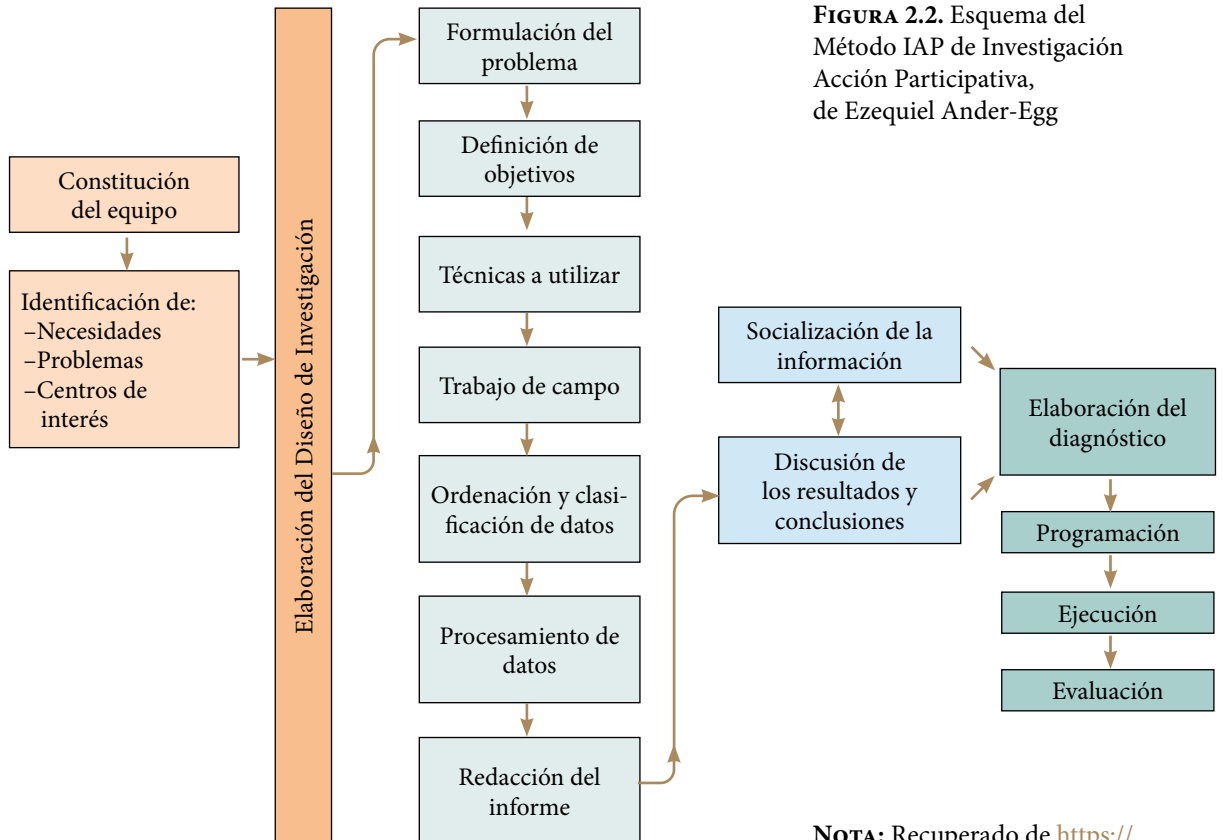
**Figura 2.2.** Esquema del Método IAP de Investigación Acción Participativa, de Ezequiel Ander-Egg

Constitución del equipo

Identificación de:
–Necesidades
–Problemas
–Centros de interés

Elaboración del Diseño de Investigación

Formulación del problema

Definición de objetivos

Técnicas a utilizar

Trabajo de campo

Ordenación y clasificación de datos

Procesamiento de datos

Redacción del informe

Socialización de la información

Discusión de los resultados y conclusiones

Elaboración del diagnóstico

Programación

Ejecución

Evaluación

**Nota:** Recuperado de https://